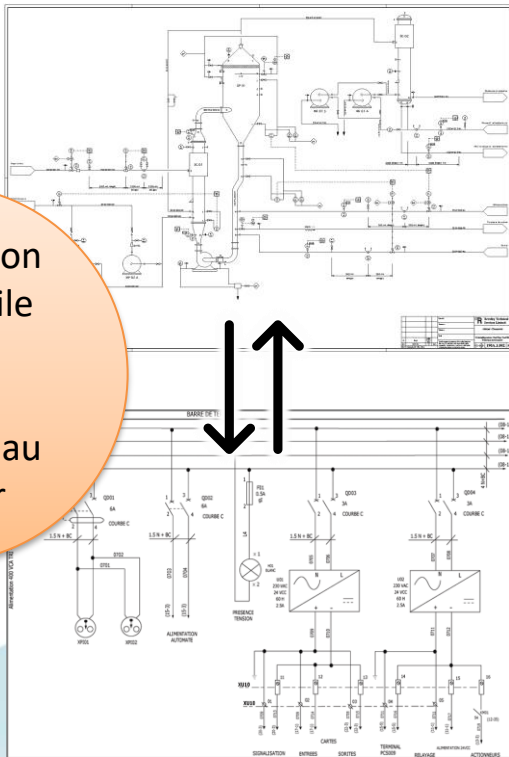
on
ile

au
r

BARRE DE T

Q001
6A
COURBE C

Q002
6A
COURBE C

F01
0,5A
gG

Q003
3A
COURBE C

Q004
3A
COURBE C

1.5 N + BC

1.5 N + BC

1.5 N + BC

1.5 N + BC

H01
BLANC

PRESENCE TENSION

ALIMENTATION AUTOMATE

230 VAC
24 VCC
60 W
2.5A

230 VAC
24 VCC
60 W
2.5A

XU10

XU10

SIGNALISATION

ENTREES

SORTIES

CARTES

TERMINAL

RELAYAGE

ACTIONNEURS

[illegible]